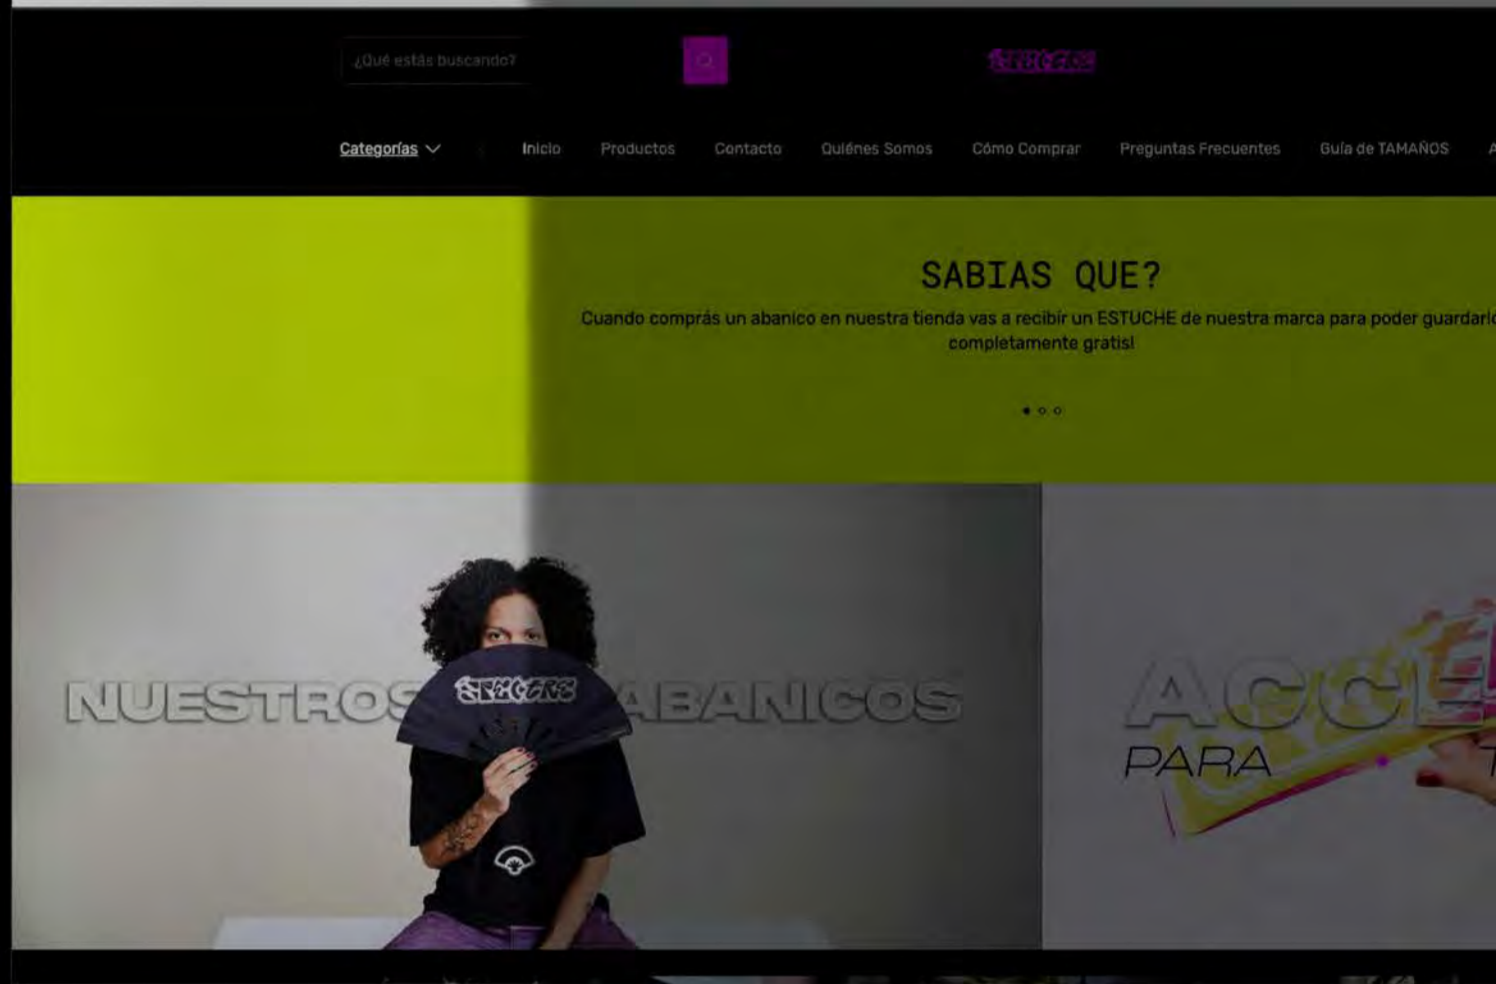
¿Qué estás buscando?

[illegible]

Categorías

Inicio Productos Contacto Quiénes Somos Cómo Comprar Preguntas Frecuentes Guía de TAMAÑOS

SABIAS QUE?

Cuando comprás un abanico en nuestra tienda vas a recibir un ESTUCHE de nuestra marca para poder guardarlo completamente gratis!

NUESTROS ABANICOS

ACCE
PARA